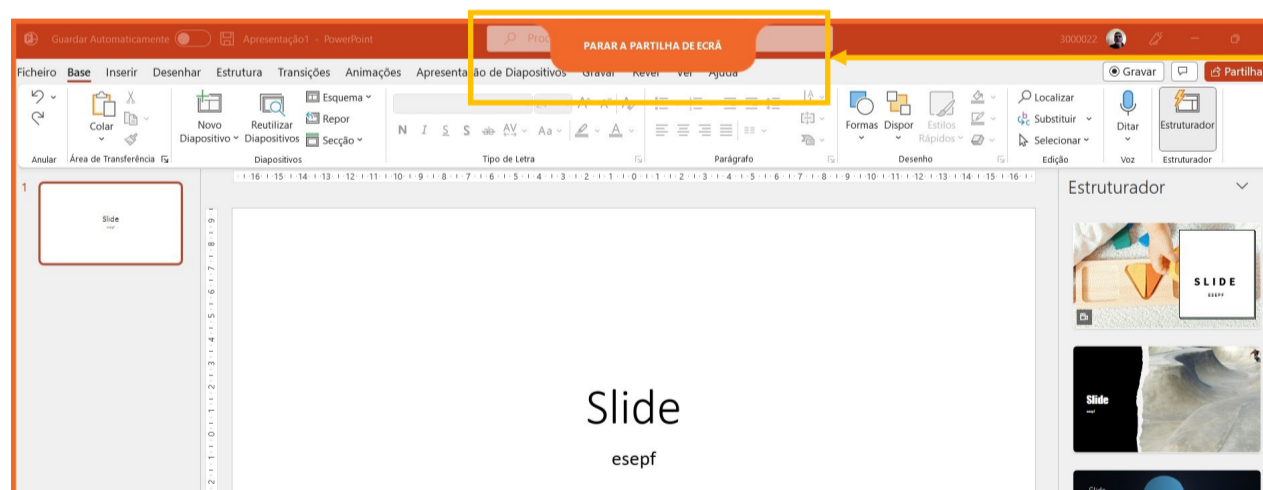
Guardar Automaticamente  Apresentação1 - PowerPoint  Pro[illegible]

PARAR A PARTILHA DE ECRÃ

3000022

Ficheiro  Base  Inserir  Desenhar  Estrutura  Transições  Animações  Apresentação de Diapositivos  Gravar  Rever  Ver  Ajuda

Gravar  Partilha

Anular  Colar  Área de Transferência  Novo Diapositivo  Reutilizar Diapositivos  Esquema  Repor  Secção  Diapositivos  N I S S ab AV Aa  Tipo de Letra  Parágrafo  Formas  Dispor  Estilos Rápidos  Desenho  Localizar  Substituir  Selecionar  Edição  Ditar  Voz  Estruturador  Estruturador

1

Slide
esepf

Slide

esepf

Estruturador

SLIDE
ESEPF

Slide
esepf

Slide